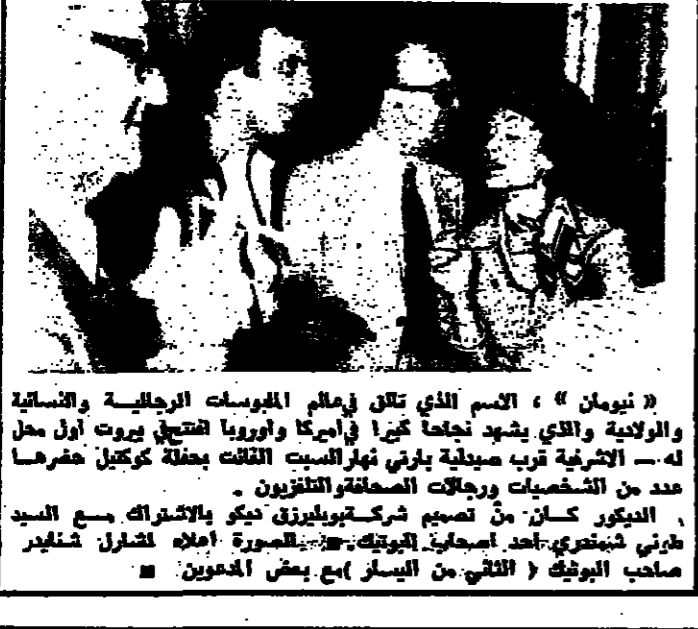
« نيومان » ، الاسم الذي تألق في عالم الملبوسات الرجالية والنسائية والولادية والذي يشهد نجاحاً كبيراً في اميركا واوروبا افتتح في بيروت أول محل له ـ الاشرفية قرب صيدلية بارتي نهار السبت الثالث بحفلة كوكتيل حضرها عدد من الشخصيات ورجالات الصحافة والتلفزيون .

الديكور كان من تصميم شركة بوبليزق ديكو بالاشتراك مع السيد طوني شمعتري احد اصحاب البوتيك . في الصورة اعلاه شارل شنايدر صاحب البوتيك ( الثاني من اليسار ) مع بعض المدعوين ■